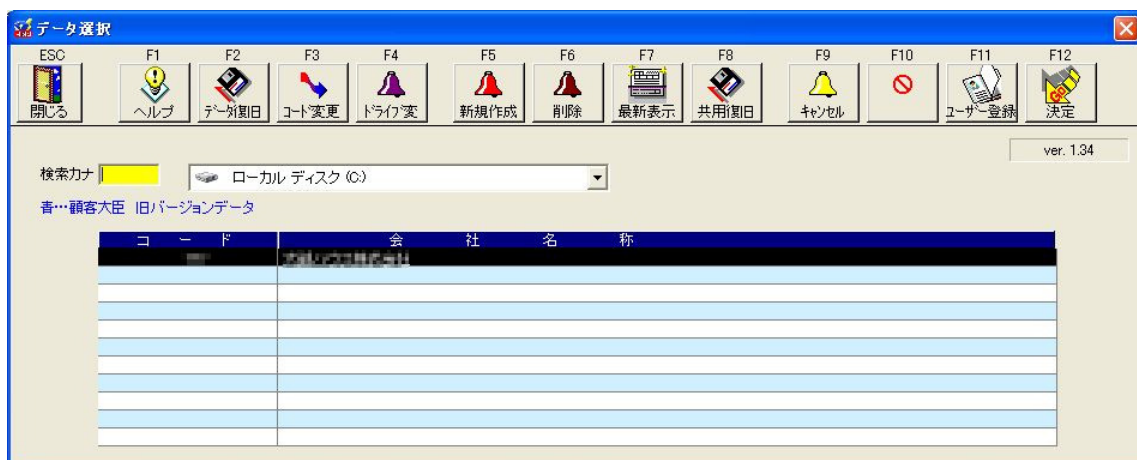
データ選択

ESC 閉じる
F1 ヘルプ
F2 データ復旧
F3 コード変更
F4 ドライブ変
F5 新規作成
F6 削除
F7 最新表示
F8 共用復旧
F9 キャンセル
F10
F11 ユーザー登録
F12 決定

ver. 1.34

検索カナ

ローカル ディスク (C:)

青…顧客大臣 旧バージョンデータ

| コ ー ド | 会 社 名 称 |
|---|---|
| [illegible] | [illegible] |
| | |
| | |
| | |
| | |
| | |
| | |
| | |
| | |
| | |
| | |